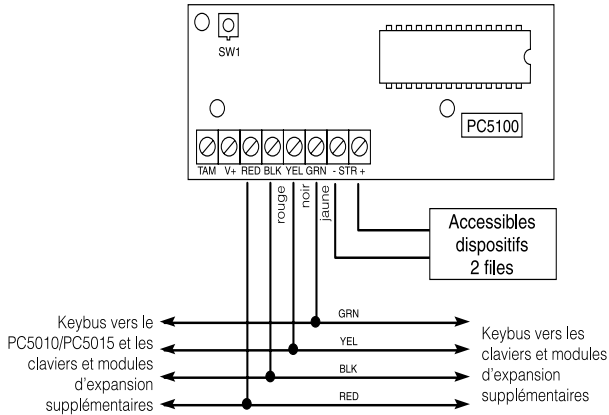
SW1

PC5100

TAM V+ RED BLK YEL GRN - STR +

rouge

noir

jaune

Accessibles dispositifs 2 files

GRN

YEL

BLK

RED

Keybus vers le PC5010/PC5015 et les claviers et modules d'expansion supplémentaires

Keybus vers les claviers et modules d'expansion supplémentaires